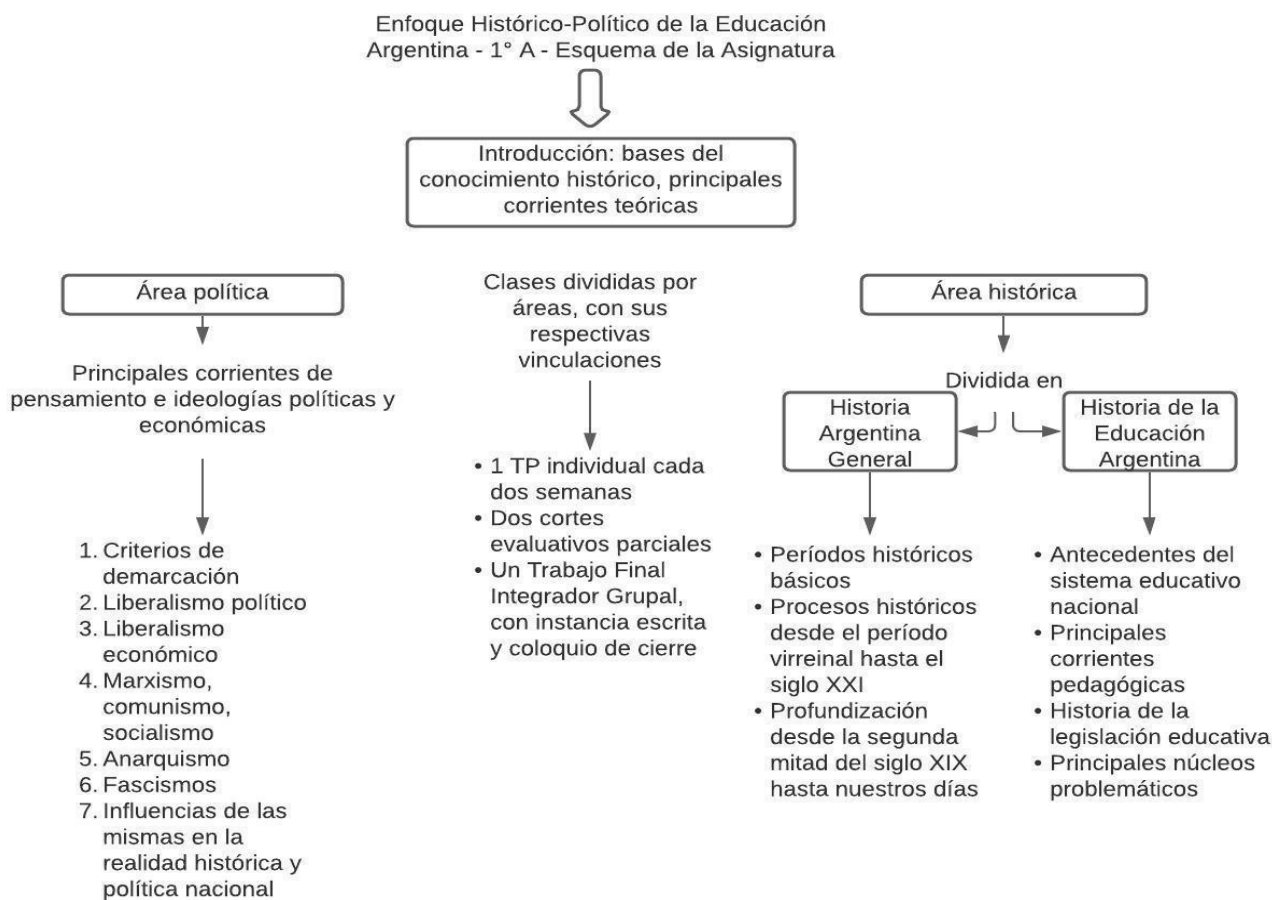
Enfoque Histórico-Político de la Educación Argentina - 1° A - Esquema de la Asignatura

Introducción: bases del conocimiento histórico, principales corrientes teóricas

Área política

Principales corrientes de pensamiento e ideologías políticas y económicas

1. Criterios de demarcación
2. Liberalismo político
3. Liberalismo económico
4. Marxismo, comunismo, socialismo
5. Anarquismo
6. Fascismos
7. Influencias de las mismas en la realidad histórica y política nacional

Clases divididas por áreas, con sus respectivas vinculaciones

• 1 TP individual cada dos semanas
• Dos cortes evaluativos parciales
• Un Trabajo Final Integrador Grupal, con instancia escrita y coloquio de cierre

Área histórica

Dividida en

Historia Argentina General

• Períodos históricos básicos
• Procesos históricos desde el período virreinal hasta el siglo XXI
• Profundización desde la segunda mitad del siglo XIX hasta nuestros días

Historia de la Educación Argentina

• Antecedentes del sistema educativo nacional
• Principales corrientes pedagógicas
• Historia de la legislación educativa
• Principales núcleos problemáticos